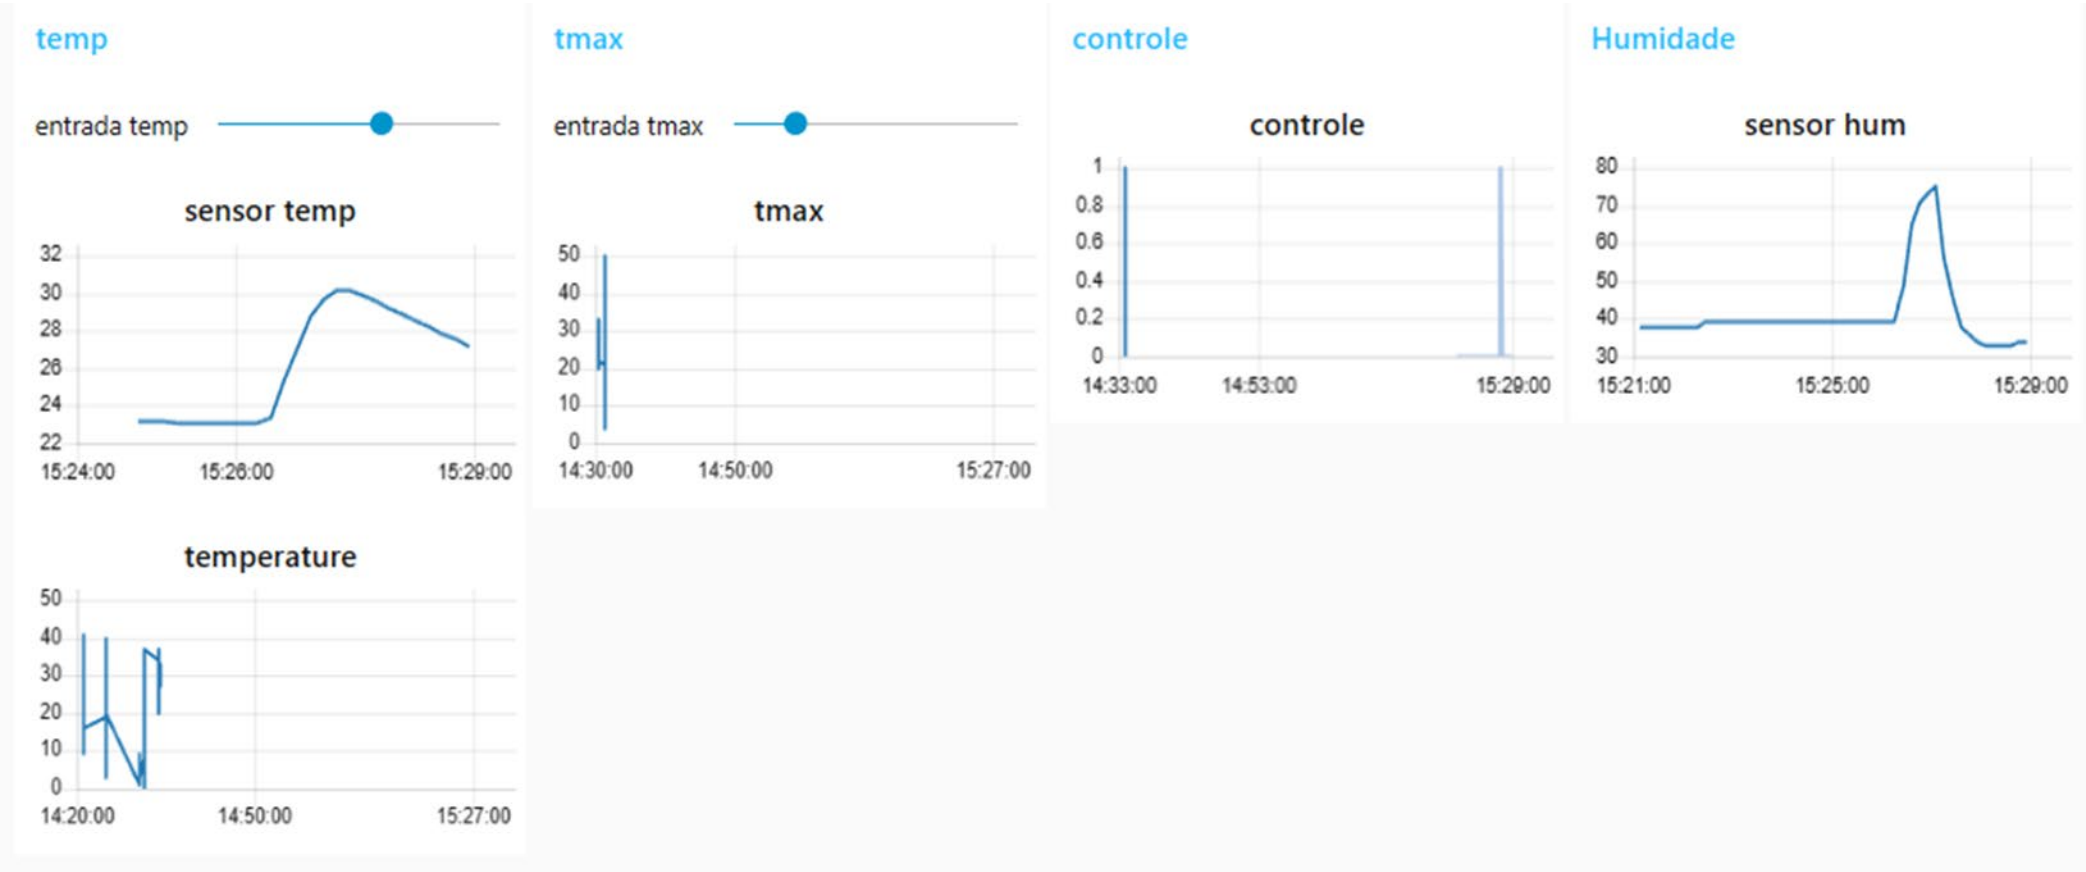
temp

entrada temp

sensor temp

32
30
28
26
24
22
15:24:00 15:26:00 15:29:00

temperature

50
40
30
20
10
0
14:20:00 14:50:00 15:27:00

tmax

entrada tmax

tmax

50
40
30
20
10
0
14:30:00 14:50:00 15:27:00

controle

controle

1
0.8
0.6
0.4
0.2
0
14:33:00 14:53:00 15:29:00

Humidade

sensor hum

80
70
60
50
40
30
15:21:00 15:25:00 15:29:00